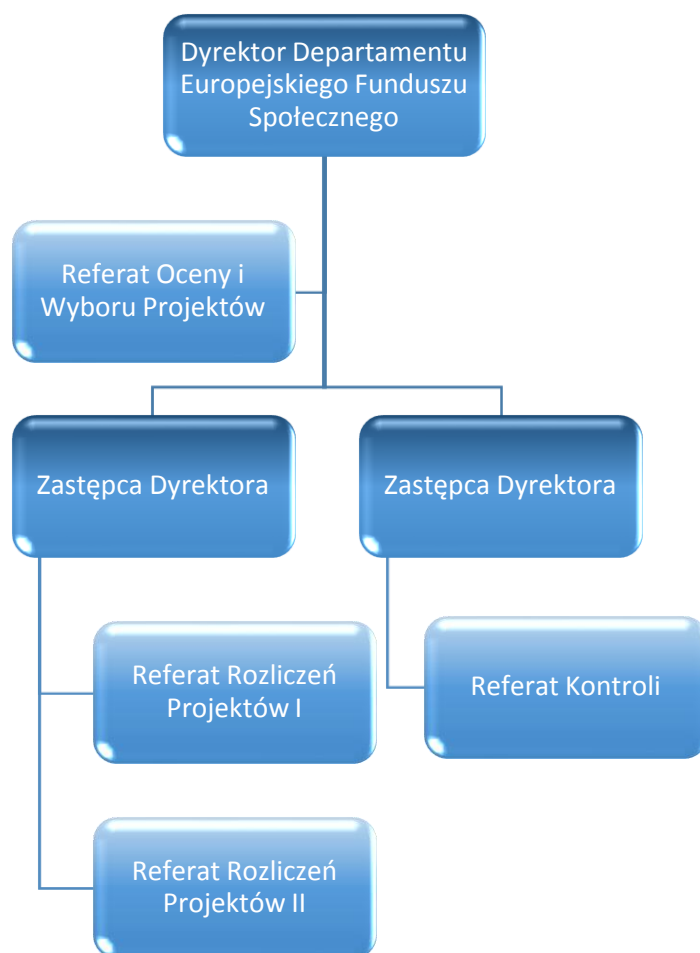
Dyrektor Departamentu Europejskiego Funduszu Społecznego

Referat Oceny i Wyboru Projektów

Zastępca Dyrektora

Zastępca Dyrektora

Referat Rozliczeń Projektów I

Referat Kontroli

Referat Rozliczeń Projektów II